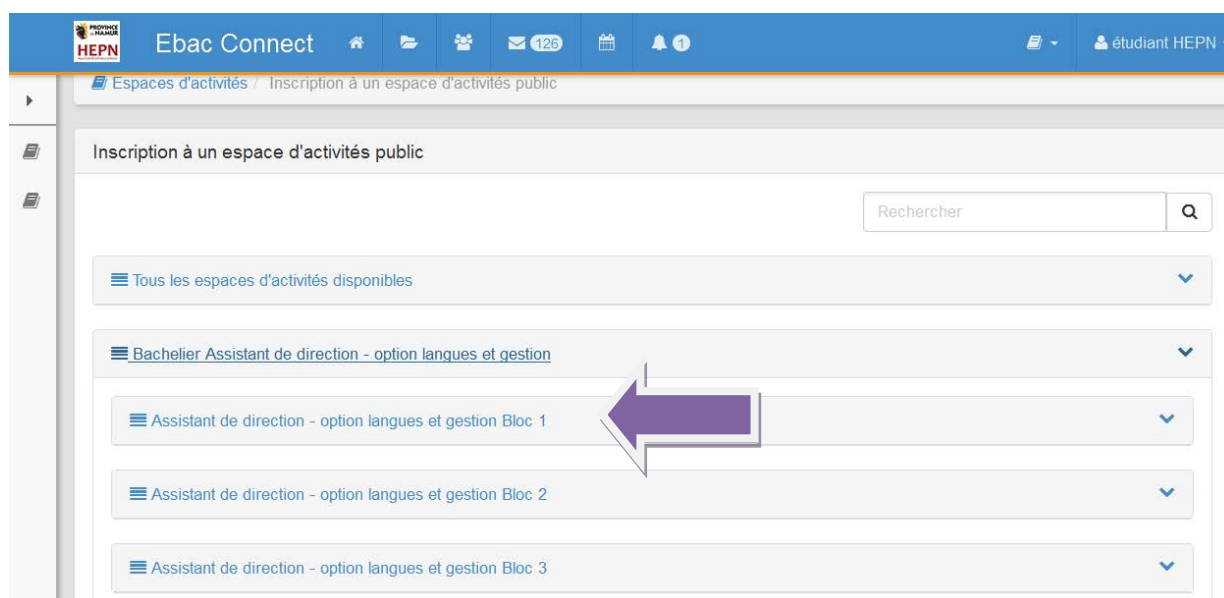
PROVINCE DE NAMUR HEPN

Ebac Connect 126 1 étudiant HEPN

Espaces d'activités / Inscription à un espace d'activités public

Inscription à un espace d'activités public

Rechercher

Tous les espaces d'activités disponibles

Bachelier Assistant de direction - option langues et gestion

Assistant de direction - option langues et gestion Bloc 1

Assistant de direction - option langues et gestion Bloc 2

Assistant de direction - option langues et gestion Bloc 3